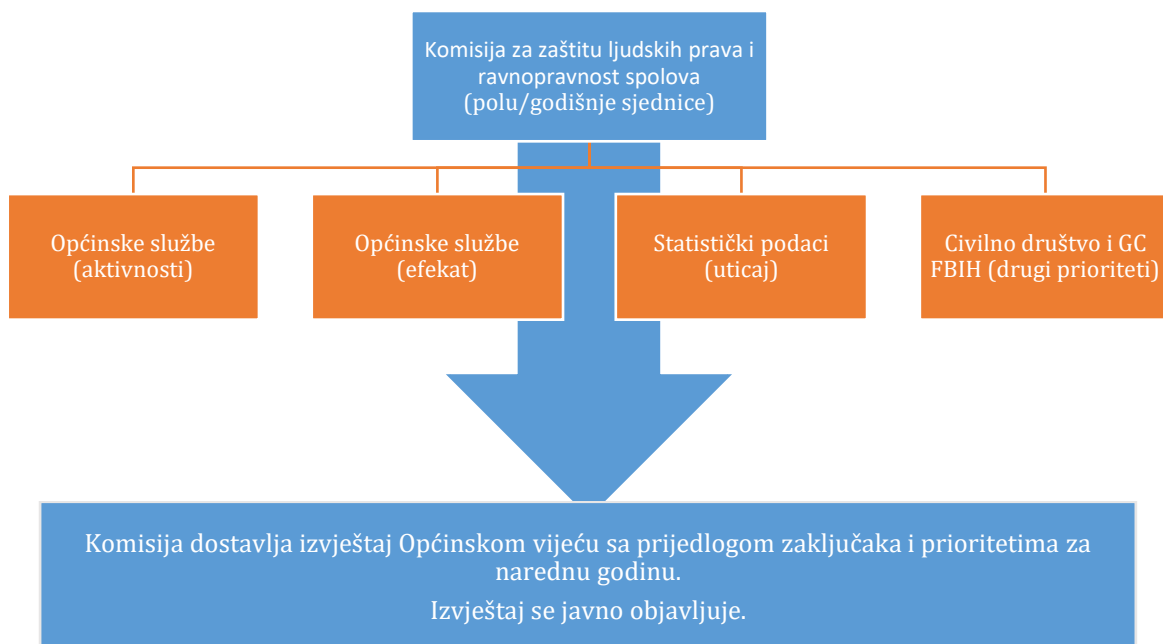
Komisija za zaštitu ljudskih prava i ravnopravnost spolova (polu/godišnje sjednice)

Općinske službe (aktivnosti)

Općinske službe (efekat)

Statistički podaci (uticaj)

Civilno društvo i GC FBIH (drugi prioriteti)

Komisija dostavlja izvještaj Općinskom vijeću sa prijedlogom zaključaka i prioritetima za narednu godinu.

Izvještaj se javno objavljuje.